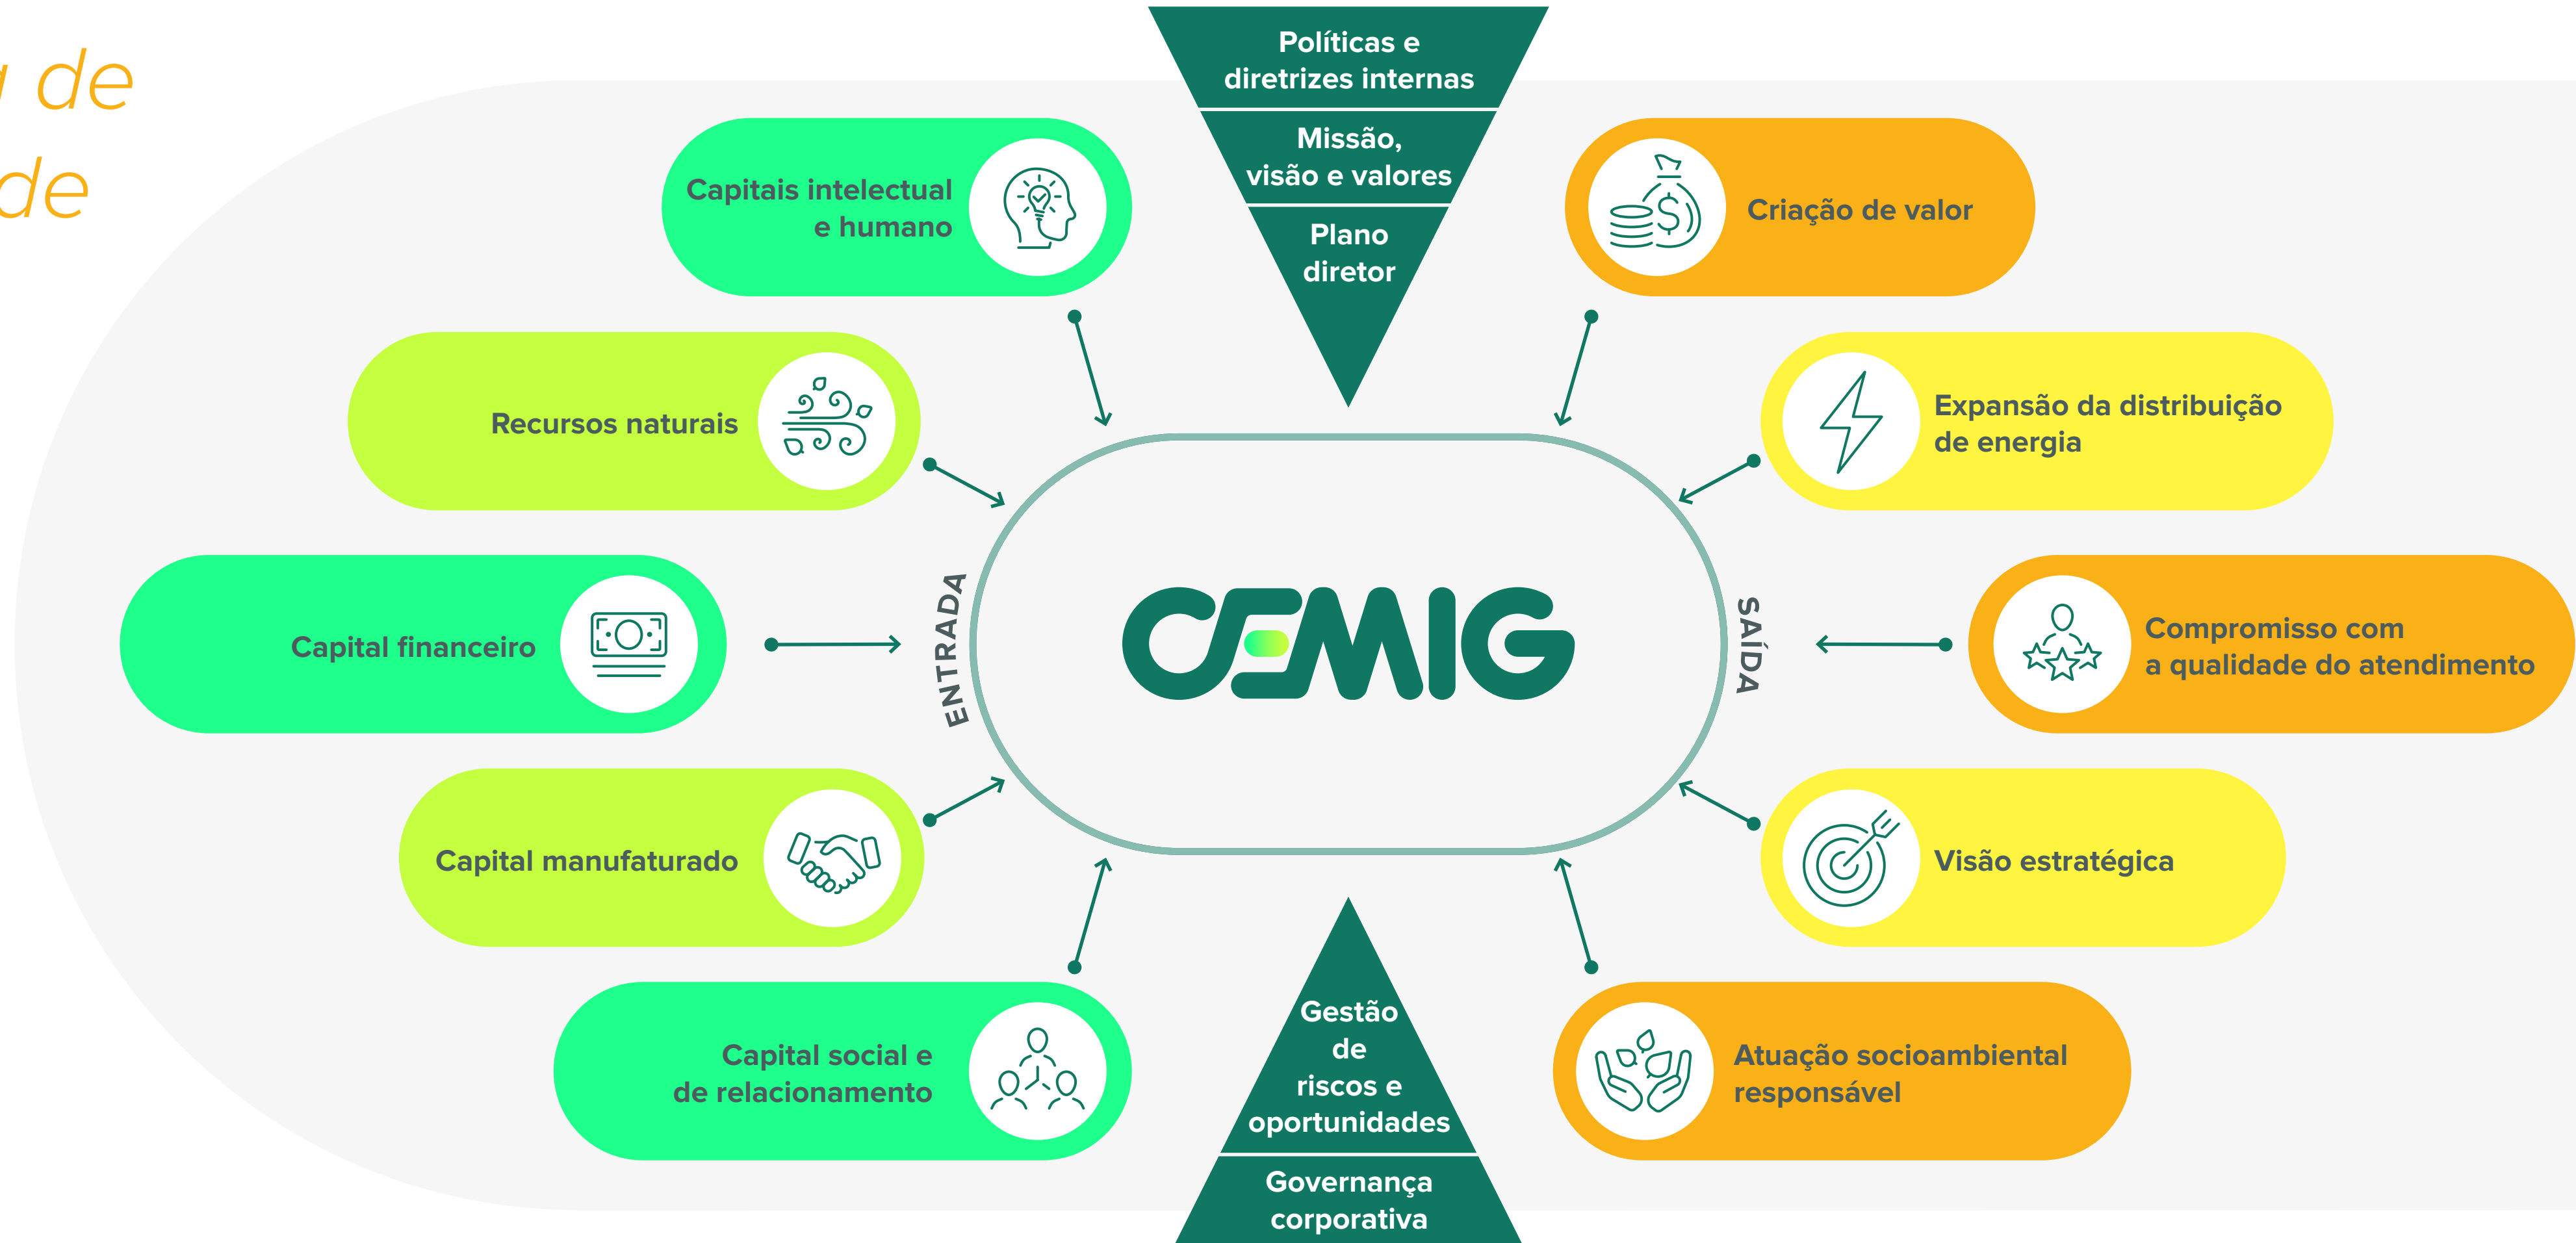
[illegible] de
de

Políticas e diretrizes internas

Missão, visão e valores

Plano diretor

Capitais intelectual e humano

Recursos naturais

Capital financeiro

Capital manufaturado

Capital social e de relacionamento

ENTRADA

CEMIG

SAÍDA

Criação de valor

Expansão da distribuição de energia

Compromisso com a qualidade do atendimento

Visão estratégica

Atuação socioambiental responsável

Gestão de riscos e oportunidades

Governança corporativa